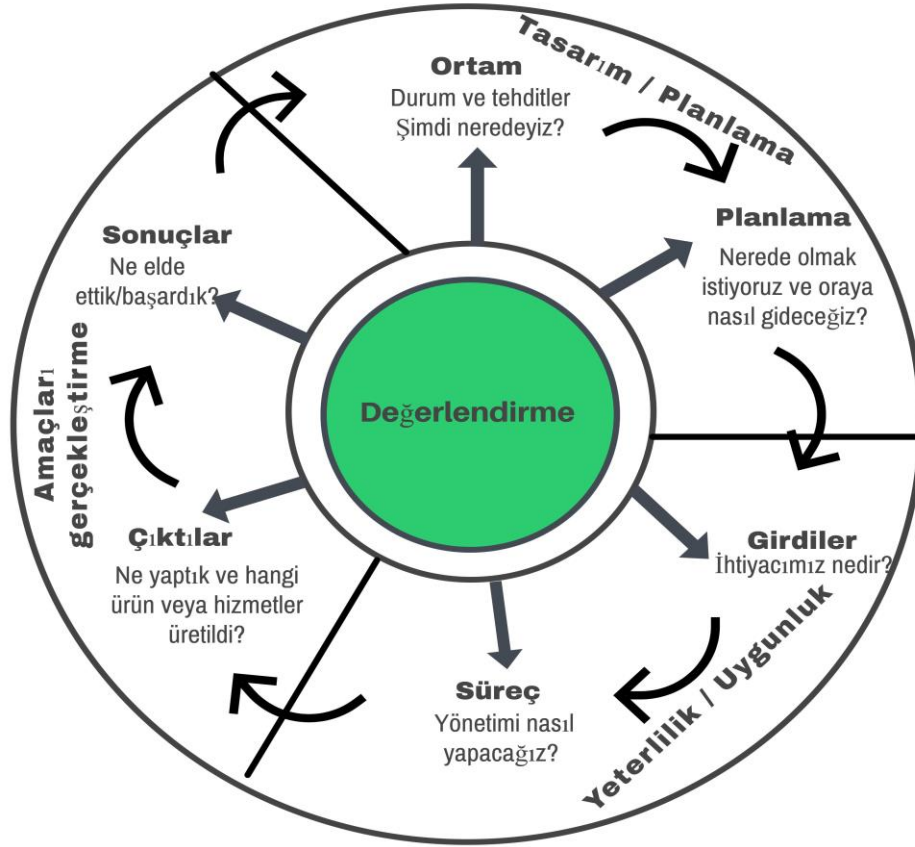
Tasarım / Planlama

Ortam
Durum ve tehditler
Şimdi neredeyiz?

Planlama
Nerede olmak istiyoruz ve oraya nasıl gideceğiz?

Sonuçlar
Ne elde ettik/başardık?

Amaçları gerçekleştirme

Değerlendirme

Girdiler
İhtiyacımız nedir?

Çıktılar
Ne yaptık ve hangi ürün veya hizmetler üretildi?

Yeterlilik / Uygunluk

Süreç
Yönetimi nasıl yapacağız?